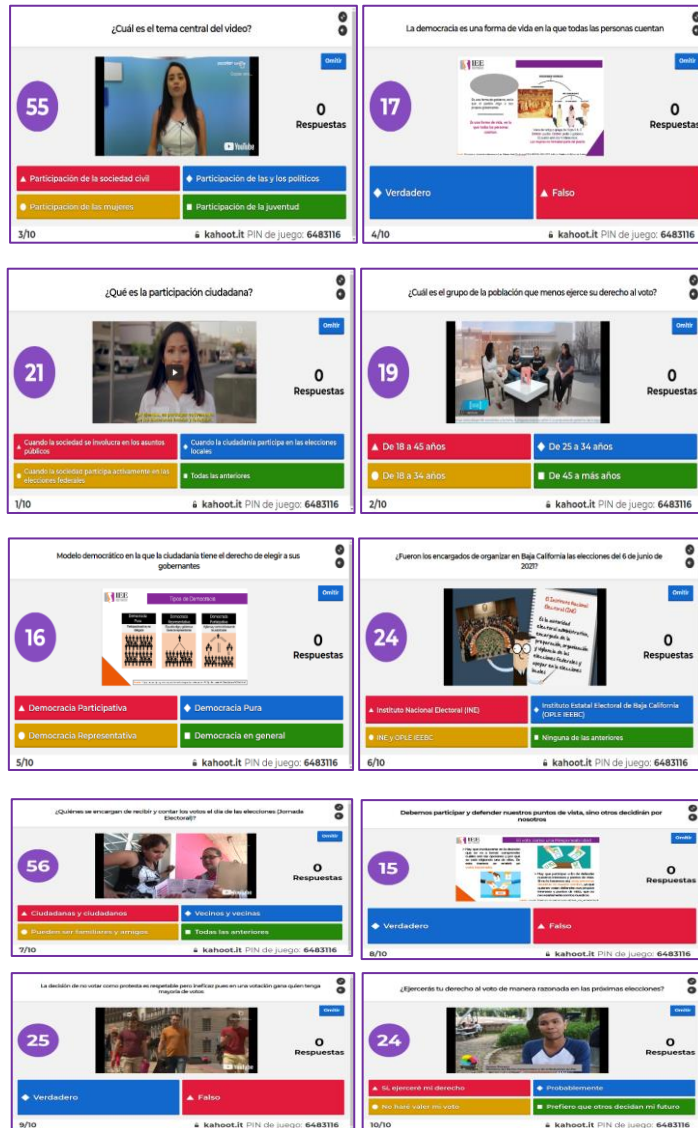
¿Cuál es el tema central del video?

Omitir

55

0
Respuestas

▲ Participación de la sociedad civil
◆ Participación de las y los políticos
● Participación de las mujeres
■ Participación de la juventud

3/10
kahoot.it PIN de juego: 6483116

La democracia es una forma de vida en la que todas las personas cuentan

Omitir

17

0
Respuestas

◆ Verdadero
▲ Falso

4/10
kahoot.it PIN de juego: 6483116

¿Qué es la participación ciudadana?

Omitir

21

0
Respuestas

▲ Cuando la sociedad se involucra en los asuntos públicos
◆ Cuando la ciudadanía participa en las elecciones locales
● Cuando la sociedad participa activamente en las elecciones federales
■ Todas las anteriores

1/10
kahoot.it PIN de juego: 6483116

¿Cuál es el grupo de la población que menos ejerce su derecho al voto?

Omitir

19

0
Respuestas

▲ De 18 a 45 años
◆ De 25 a 34 años
● De 18 a 34 años
■ De 45 a más años

2/10
kahoot.it PIN de juego: 6483116

Modelo democrático en la que la ciudadanía tiene el derecho de elegir a sus gobernantes

Omitir

Tipos de Democracia

16

0
Respuestas

▲ Democracia Participativa
◆ Democracia Pura
● Democracia Representativa
■ Democracia en general

5/10
kahoot.it PIN de juego: 6483116

¿Fueron los encargados de organizar en Baja California las elecciones del 6 de junio de 2021?

Omitir

24

0
Respuestas

▲ Instituto Nacional Electoral (INE)
◆ Instituto Estatal Electoral de Baja California (OPLE IEEBC)
● INE y OPLE IEEBC
■ Ninguna de las anteriores

6/10
kahoot.it PIN de juego: 6483116

¿Quiénes se encargan de recibir y contar los votos el día de las elecciones (Jornada Electoral)?

Omitir

56

0
Respuestas

▲ Ciudadanas y ciudadanos
◆ Vecinos y vecinas
● Pueden ser familiares y amigos
■ Todas las anteriores

7/10
kahoot.it PIN de juego: 6483116

Debemos participar y defender nuestros puntos de vista, sino otros decidirán por nosotros

Omitir

15

0
Respuestas

◆ Verdadero
▲ Falso

8/10
kahoot.it PIN de juego: 6483116

La decisión de no votar como protesta es respetable pero ineficaz pues en una votación gana quien tenga mayoría de votos

Omitir

25

0
Respuestas

◆ Verdadero
▲ Falso

9/10
kahoot.it PIN de juego: 6483116

¿Ejercerás tu derecho al voto de manera razonada en las próximas elecciones?

Omitir

24

0
Respuestas

▲ Sí, ejerceré mi derecho
◆ Probablemente
● No haré valer mi voto
■ Prefiero que otros decidan mi futuro

10/10
kahoot.it PIN de juego: 6483116